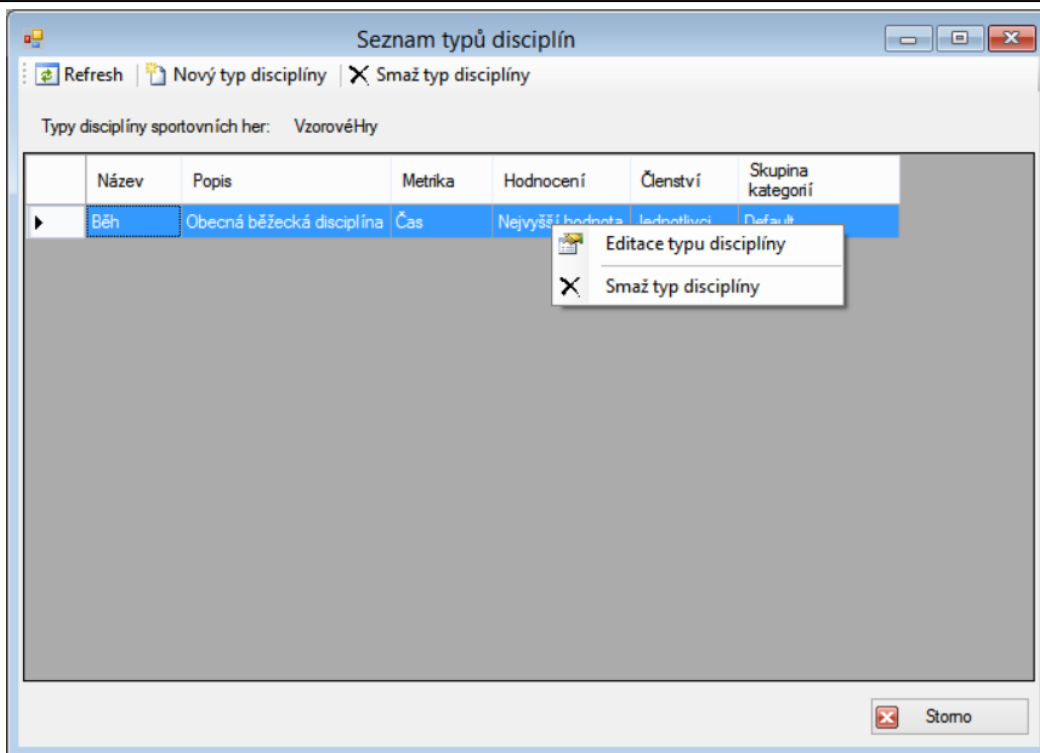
Seznam typů disciplín

Refresh | Nový typ disciplíny | Smaž typ disciplíny

Typy disciplíny sportovních her: VzorovéHry

| | Název | Popis | Metrika | Hodnocení | Členství | Skupina kategorií |
|---|---|---|---|---|---|---|
| ▶ | Běh | Obecná běžecká disciplína | Čas | Nejvyšší hodnota | Jednotlivci | Default |

Editace typu disciplíny
Smaž typ disciplíny

Storno